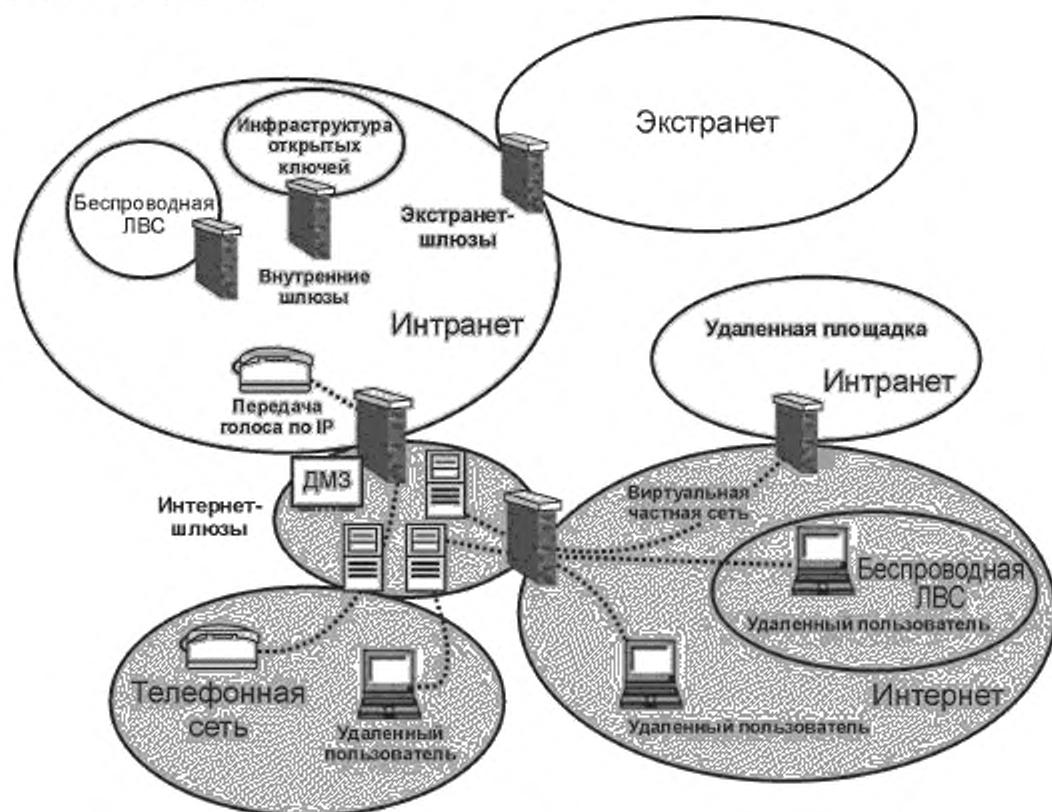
Экстранет

Инфраструктура открытых ключей

Беспроводная ЛВС

Экстранет-шлюзы

Внутренние шлюзы

Интранет

Удаленная площадка

Интранет

Передача голоса по IP

ДМЗ

Интернет-шлюзы

Виртуальная частная сеть

Беспроводная ЛВС

Удаленный пользователь

Телефонная сеть

Удаленный пользователь

Интернет

Удаленный пользователь